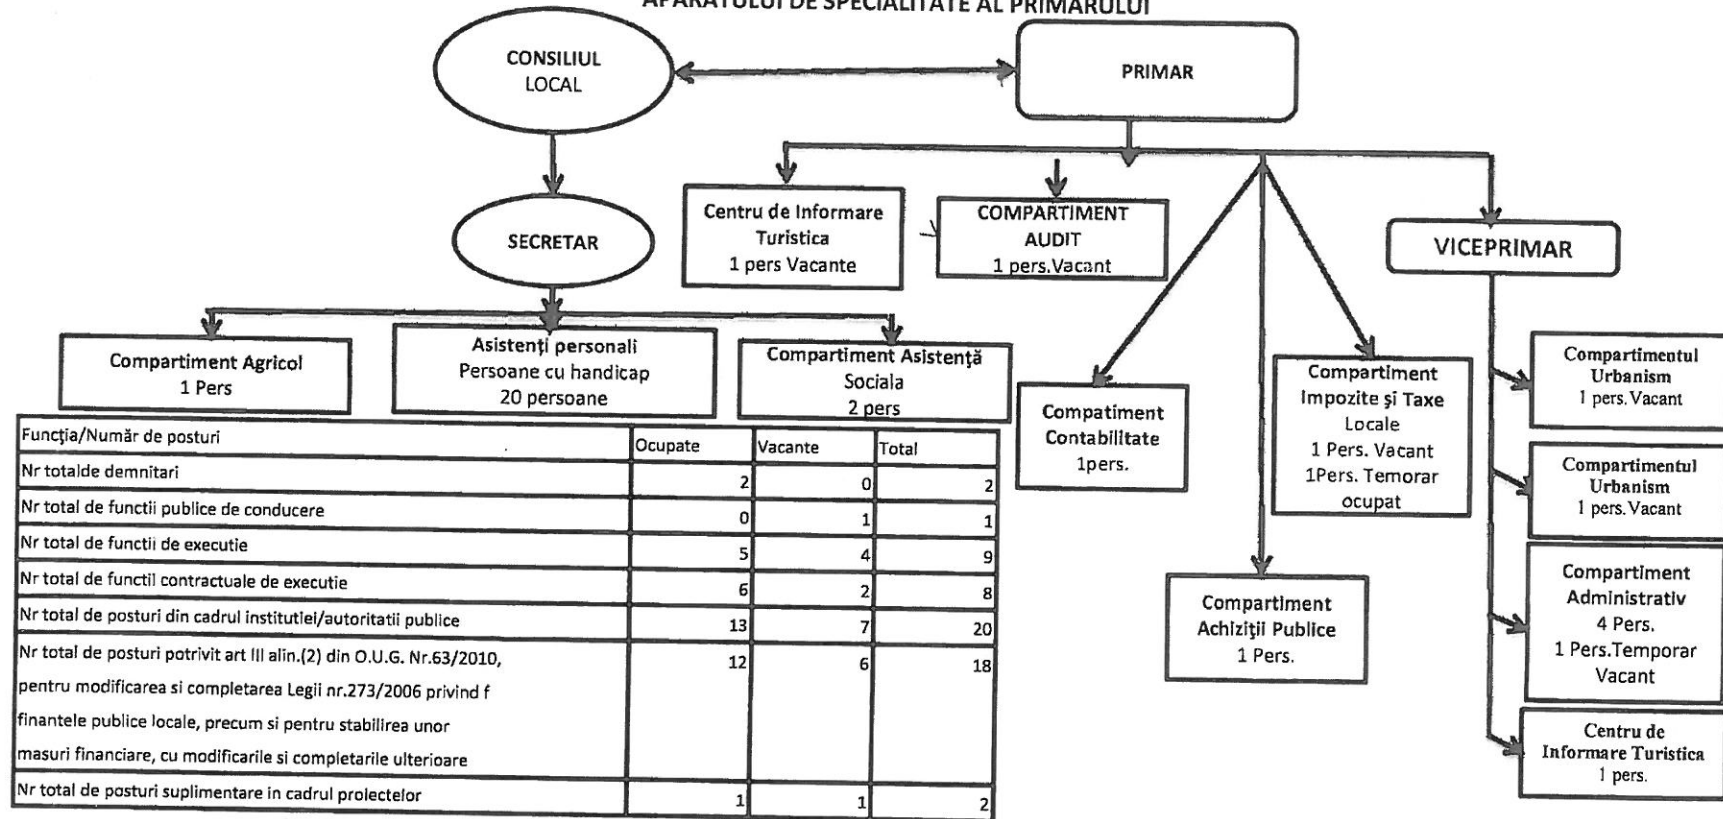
APARATULUI DE SPECIALITATE AL PRIMARULUI

CONSILIUL LOCAL

PRIMAR

SECRETAR

Centru de Informare Turistica 1 pers Vacante

COMPARTIMENT AUDIT 1 pers.Vacant

VICEPRIMAR

Compartiment Agricol 1 Pers

Asistenți personali Persoane cu handicap 20 persoane

Compartiment Asistență Sociala 2 pers

Compatiment Contabilitate 1pers.

Compartiment Impozite și Taxe Locale 1 Pers. Vacant 1Pers. Temorar ocupat

Compartimentul Urbanism 1 pers. Vacant

Compartimentul Urbanism 1 pers. Vacant

Compartiment Administrativ 4 Pers. 1 Pers.Temporar Vacant

Centru de Informare Turistica 1 pers.

Compartiment Achiziții Publice 1 Pers.

| Funcția/Număr de posturi | Ocupate | Vacante | Total |
|---|---|---|---|
| Nr totalde demnitari | 2 | 0 | 2 |
| Nr total de functii publice de conducere | 0 | 1 | 1 |
| Nr total de functii de executie | 5 | 4 | 9 |
| Nr total de functii contractuale de executie | 6 | 2 | 8 |
| Nr total de posturi din cadrul institutiei/autoritatii publice | 13 | 7 | 20 |
| Nr total de posturi potrivit art III alin.(2) din O.U.G. Nr.63/2010, pentru modificarea si completarea Legii nr.273/2006 privind f finantele publice locale, precum si pentru stabilirea unor masuri financiare, cu modificarile si completarile ulterioare | 12 | 6 | 18 |
| Nr total de posturi suplimentare in cadrul proiectelor | 1 | 1 | 2 |